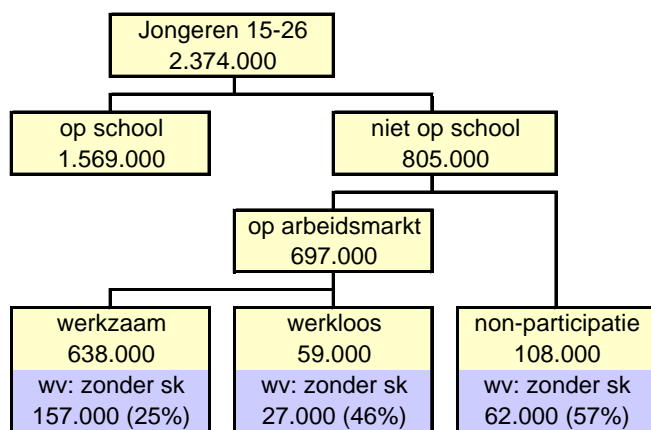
Jongeren 15-26
2.374.000

op school
1.569.000

niet op school
805.000

op arbeidsmarkt
697.000

werkzaam
638.000
wv: zonder sk
157.000 (25%)

werkloos
59.000
wv: zonder sk
27.000 (46%)

non-participatie
108.000
wv: zonder sk
62.000 (57%)